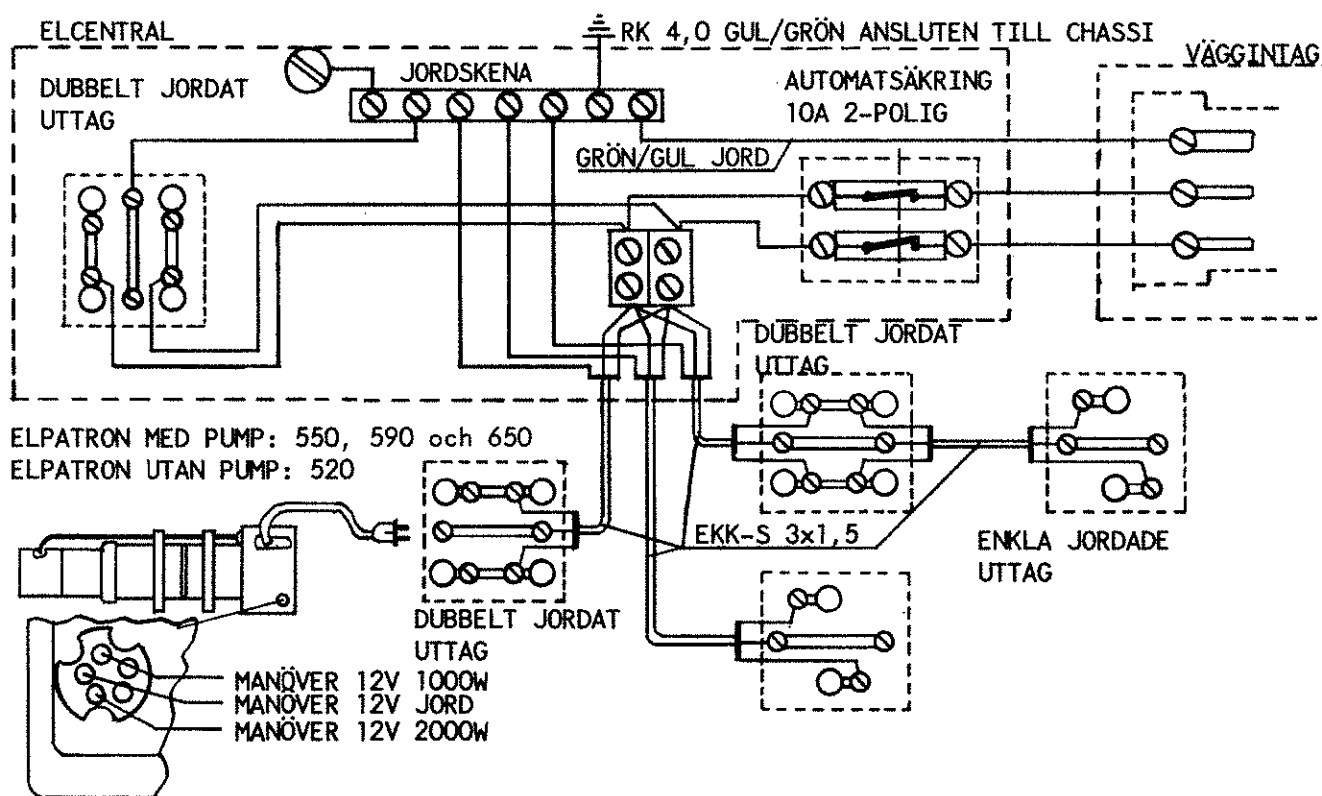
ELCENTRAL

RK 4,0 GUL/GRÖN ANSLUTEN TILL CHASSI

VÄGGINTAG

DUBBELT JORDAT UTTAG

JORDSKENA

AUTOMATSÄKRING 10A 2-POLIG

GRÖN/GUL JORD

DUBBELT JORDAT UTTAG

ELPATRON MED PUMP: 550, 590 och 650
ELPATRON UTAN PUMP: 520

EKK-S 3x1,5

ENKLA JORDADE UTTAG

DUBBELT JORDAT UTTAG

MANÖVER 12V 1000W
MANÖVER 12V JORD
MANÖVER 12V 2000W